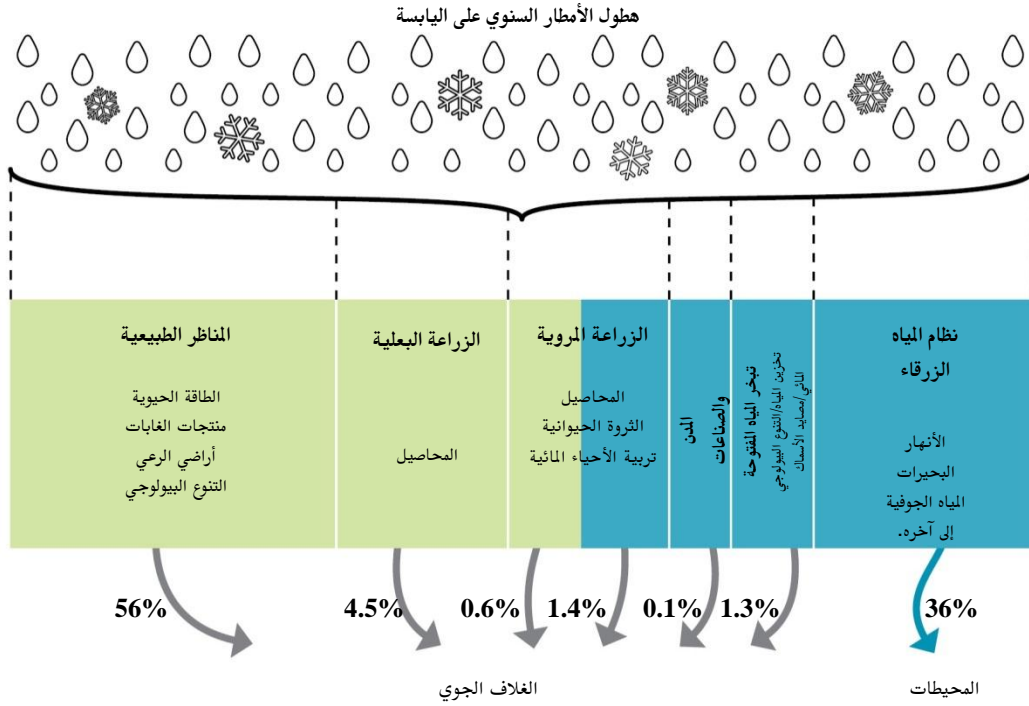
هطول الأمطار السنوي على اليابسة

المناظر الطبيعية

الطاقة الحيوية
منتجات الغابات
أراضي الرعي
التنوع البيولوجي

الزراعة البعلية

المحاصيل

الزراعة المروية

المحاصيل
الثروة الحيوانية
تربية الأحياء المائية

المدن والصناعات

تبخر المياه المفتوحة
تخزين المياه/التنوع البيولوجي المائي/مصايد الأسماك

نظام المياه الزرقاء

الأنهار
البحيرات
المياه الجوفية
إلى آخره.

56%

4.5%

0.6%

1.4%

0.1%

1.3%

36%

الغلاف الجوي

المحيطات